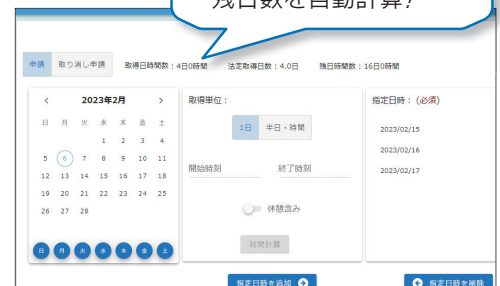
残日数を自動計算！

申請　取り消し申請　取得日時間数：4日0時間　法定取得日数：4.0日　残日時間数：16日0時間

‹　2023年2月　›

| 日 | 月 | 火 | 水 | 木 | 金 | 土 |
|---|---|---|---|---|---|---|
| | | | 1 | 2 | 3 | 4 |
| 5 | 6 | 7 | 8 | 9 | 10 | 11 |
| 12 | 13 | 14 | 15 | 16 | 17 | 18 |
| 19 | 20 | 21 | 22 | 23 | 24 | 25 |
| 26 | 27 | 28 | | | | |

日　月　火　水　木　金　土

取得単位：
1日　半日・時間
開始時刻　終了時刻
休憩含み
時間計算

指定日時：（必須）
2023/02/15
2023/02/16
2023/02/17

指定日時を追加
指定日時を削除